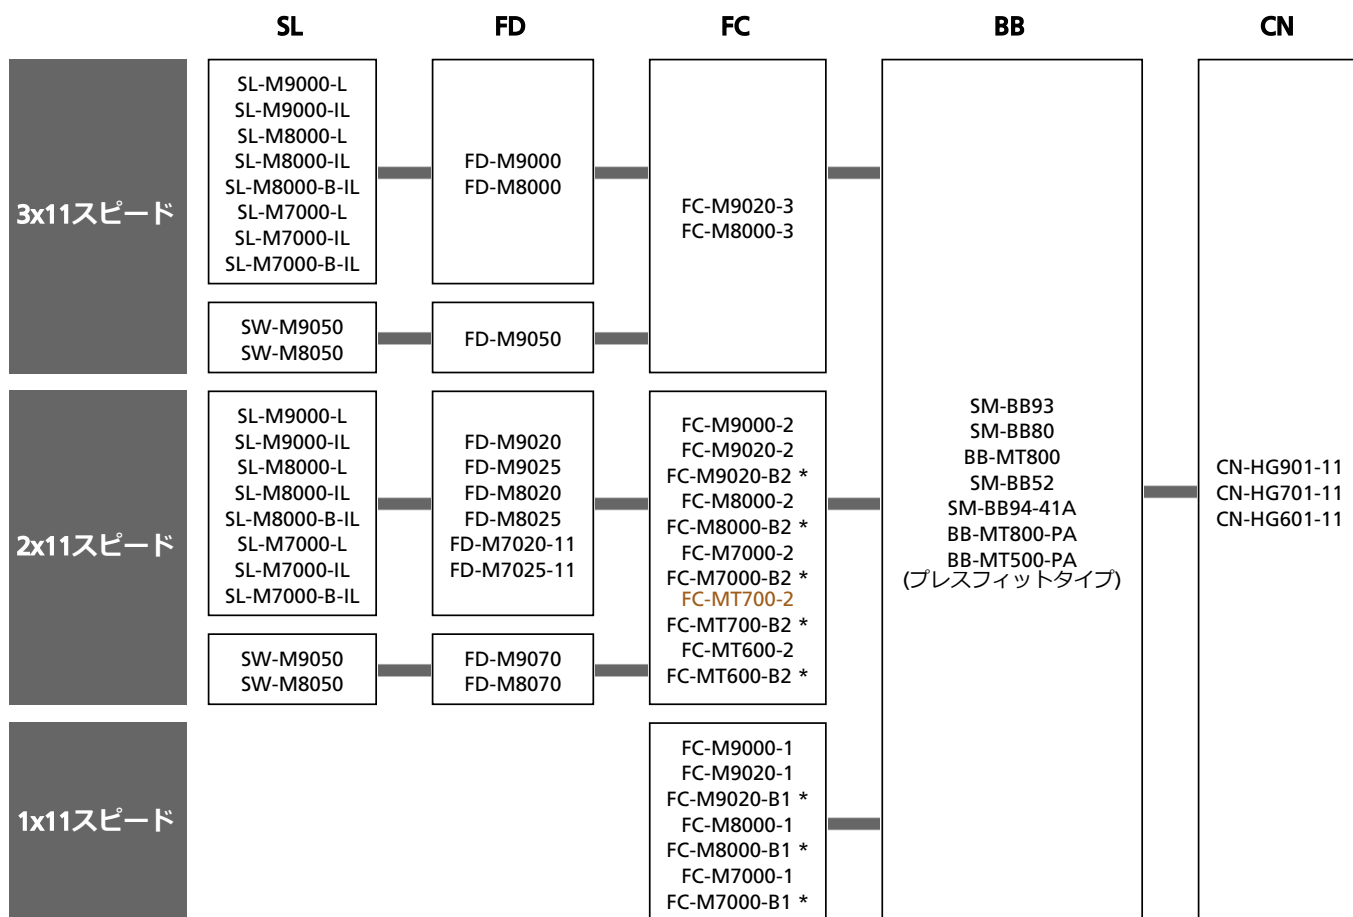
| | SL | FD | FC | BB | CN |
|---|---|---|---|---|---|
| 3x11スピード | SL-M9000-L SL-M9000-IL SL-M8000-L SL-M8000-IL SL-M8000-B-IL SL-M7000-L SL-M7000-IL SL-M7000-B-IL | FD-M9000 FD-M8000 | FC-M9020-3 FC-M8000-3 | SM-BB93 SM-BB80 BB-MT800 SM-BB52 SM-BB94-41A BB-MT800-PA BB-MT500-PA (プレスフィットタイプ) | CN-HG901-11 CN-HG701-11 CN-HG601-11 |
| | SW-M9050 SW-M8050 | FD-M9050 | | | |
| 2x11スピード | SL-M9000-L SL-M9000-IL SL-M8000-L SL-M8000-IL SL-M8000-B-IL SL-M7000-L SL-M7000-IL SL-M7000-B-IL | FD-M9020 FD-M9025 FD-M8020 FD-M8025 FD-M7020-11 FD-M7025-11 | FC-M9000-2 FC-M9020-2 FC-M9020-B2 * FC-M8000-2 FC-M8000-B2 * FC-M7000-2 FC-M7000-B2 * FC-MT700-2 FC-MT700-B2 * FC-MT600-2 FC-MT600-B2 * | | |
| | SW-M9050 SW-M8050 | FD-M9070 FD-M8070 | | | |
| 1x11スピード | | | FC-M9000-1 FC-M9020-1 FC-M9020-B1 * FC-M8000-1 FC-M8000-B1 * FC-M7000-1 FC-M7000-B1 * | | |